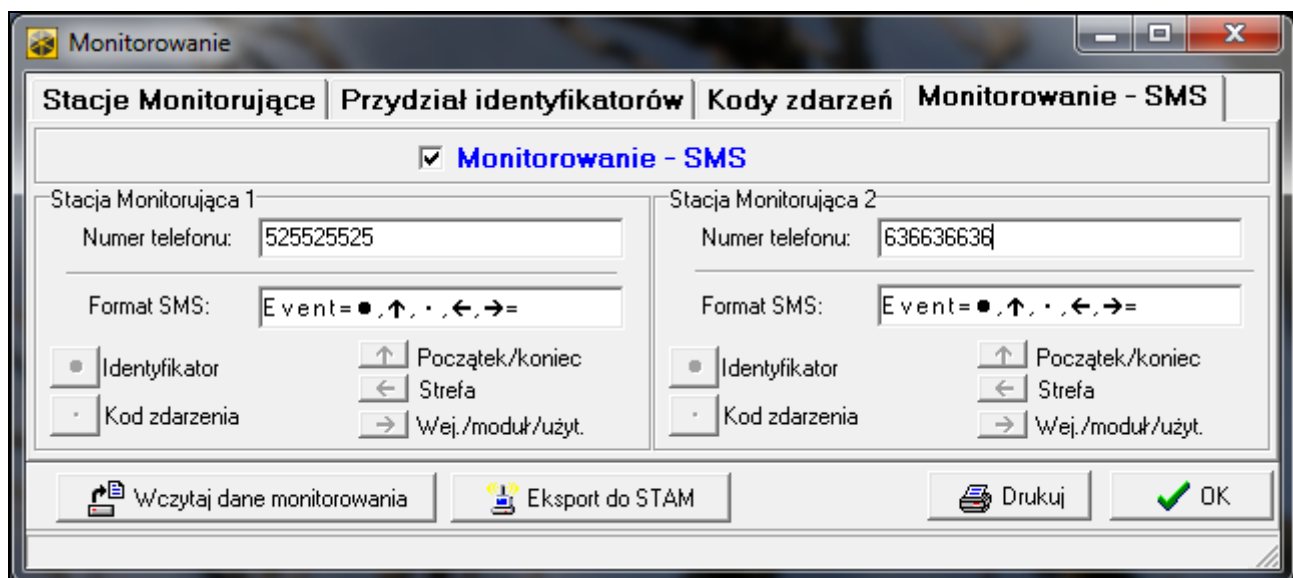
Monitorowanie

Stacje Monitorujące | Przydział identyfikatorów | Kody zdarzeń | Monitorowanie - SMS

☑ Monitorowanie - SMS

Stacja Monitorująca 1
Numer telefonu: 525525525
Format SMS: Event=●,↑,·,←,→=
Identyfikator
Kod zdarzenia
Początek/koniec
Strefa
Wej./moduł/użyt.

Stacja Monitorująca 2
Numer telefonu: 636636636
Format SMS: Event=●,↑,·,←,→=
Identyfikator
Kod zdarzenia
Początek/koniec
Strefa
Wej./moduł/użyt.

Wczytaj dane monitorowania
Eksport do STAM
Drukuj
OK